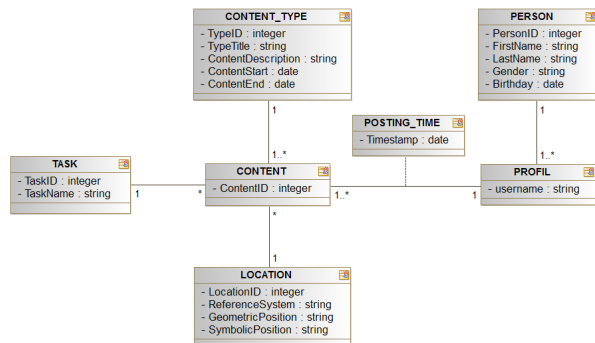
CONTENT_TYPE
- TypeID : integer
- TypeTitle : string
- ContentDescription : string
- ContentStart : date
- ContentEnd : date

PERSON
- PersonID : integer
- FirstName : string
- LastName : string
- Gender : string
- Birthday : date

POSTING_TIME
- Timestamp : date

TASK
- TaskID : integer
- TaskName : string

CONTENT
- ContentID : integer

PROFIL
- username : string

LOCATION
- LocationID : integer
- ReferenceSystem : string
- GeometricPosition : string
- SymbolicPosition : string

1
1..*
1
1..*
1
*
1..*
1
*
1